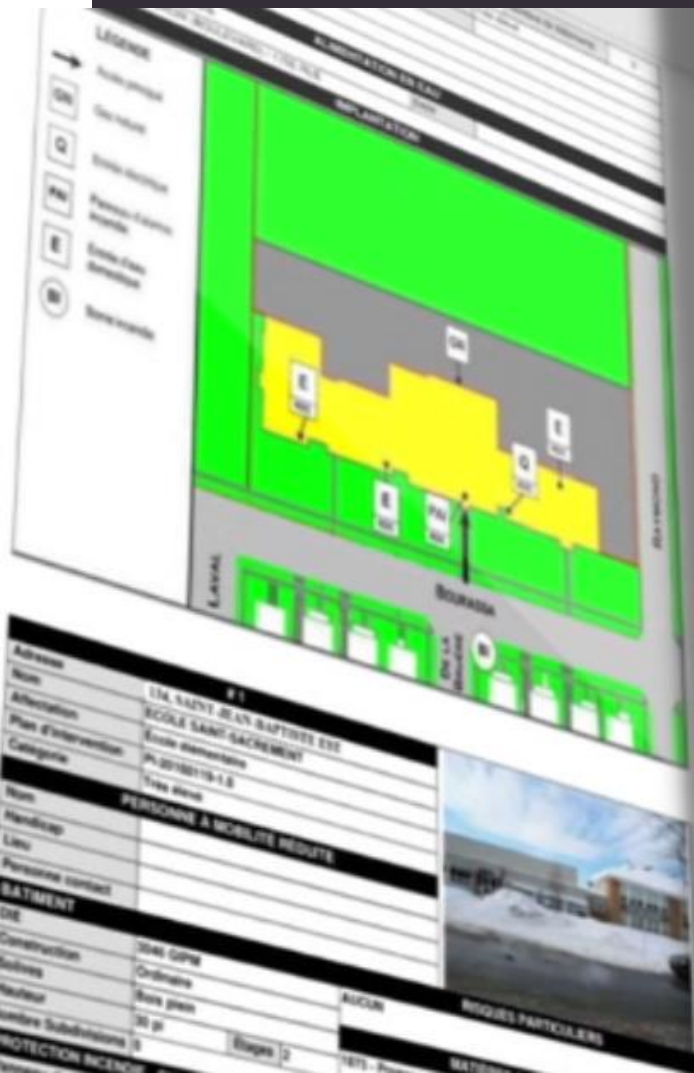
ALIMENTATION EN EAU

IMPLANTATION

LÉGENDE

Entrée principale

GN Gaz naturel

Q Entrée électrique

PAI Panneau d'alarme incendie

E Entrée d'eau domestique

BI Borne-incendie

GN

E

E

Q

E

PAI

LAVAL

BOURASSA

BI

RAYMOND

Adresse

Nom

Affectation

Plan d'intervention

Catégorie

# 1

134, SAINT-JEAN-BAPTISTE EST

ECOLE SAINT-SACREMENT

École élémentaire

PI-20150119-1.0

Très élevé

PERSONNE À MOBILITÉ RÉDUITE

Nom

Handicap

Lieu

Personne contact

BATIMENT

Construction

Solives

Hauteur

Nombre Subdivisions

3046 GIPM

Ordinaire

Bois plein

30 pi

Étages 2

RISQUES PARTICULIERS

AUCUN

PROTECTION INCENDIE

MATIÈRES

1875 - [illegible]